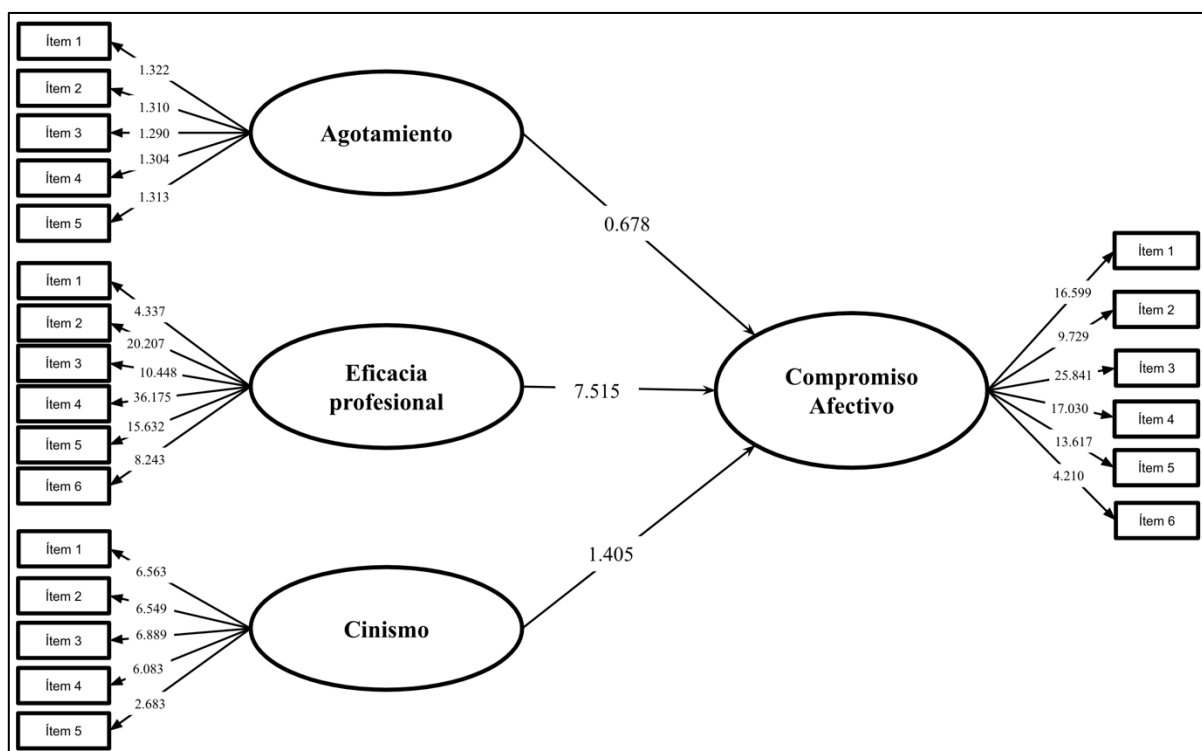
Ítem 1
Ítem 2
Ítem 3
Ítem 4
Ítem 5
1.322
1.310
1.290
1.304
1.313
Agotamiento

Ítem 1
Ítem 2
Ítem 3
Ítem 4
Ítem 5
Ítem 6
4.337
20.207
10.448
36.175
15.632
8.243
Eficacia profesional

Ítem 1
Ítem 2
Ítem 3
Ítem 4
Ítem 5
6.563
6.549
6.889
6.083
2.683
Cinismo

0.678
7.515
1.405

Compromiso Afectivo
16.599
9.729
25.841
17.030
13.617
4.210
Ítem 1
Ítem 2
Ítem 3
Ítem 4
Ítem 5
Ítem 6